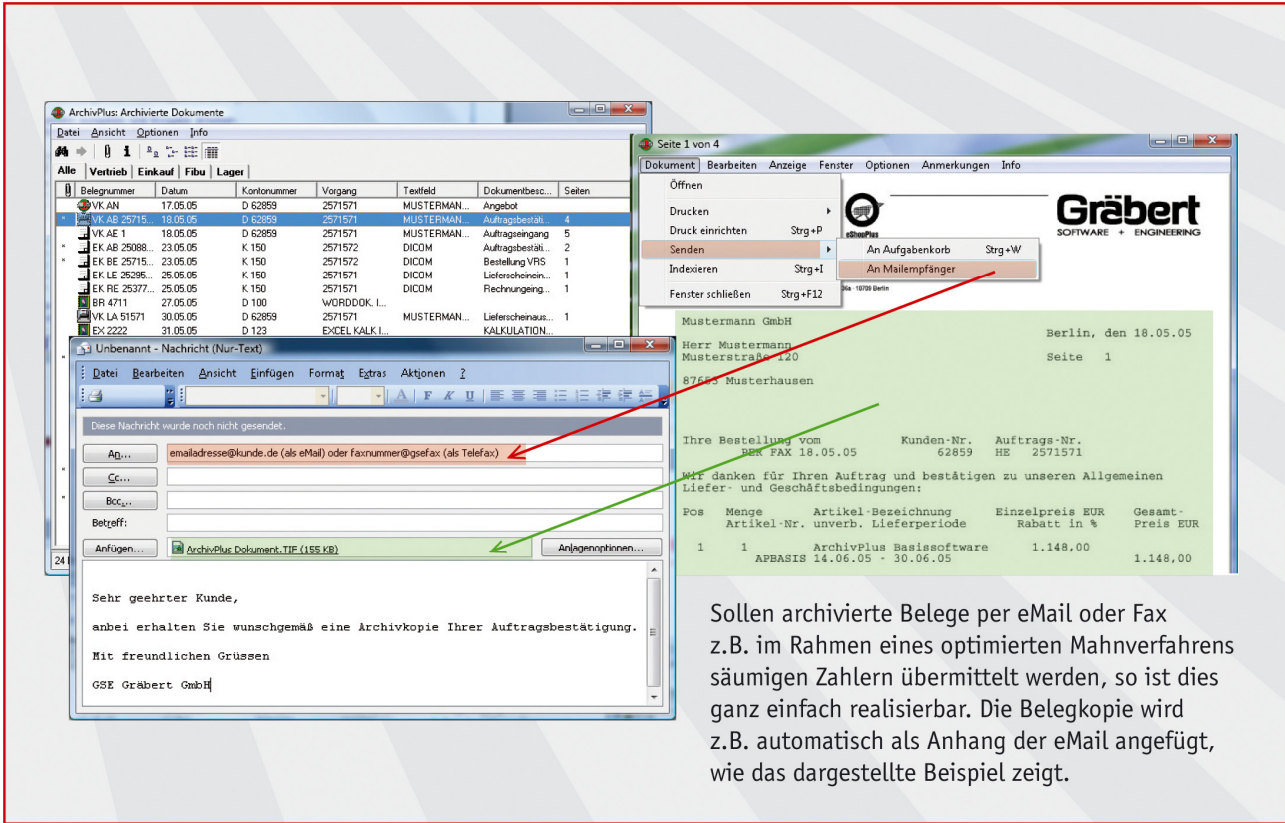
ArchivPlus: Archivierte Dokumente

Datei Ansicht Optionen Info

Alle | Vertrieb | Einkauf | Fibu | Lager

| Belegnummer | Datum | Kontonummer | Vorgang | Textfeld | Dokumentbesc... | Seiten |
|---|---|---|---|---|---|---|
| VK AN | 17.05.05 | D 62859 | 2571571 | MUSTERMAN... | Angebot | |
| VK AB 25715... | 18.05.05 | D 62859 | 2571571 | MUSTERMAN... | Auftragsbestäti... | 4 |
| VK AE 1 | 18.05.05 | D 62859 | 2571571 | MUSTERMAN... | Auftragseingang | 5 |
| EK AB 25088... | 23.05.05 | K 150 | 2571572 | DICOM | Auftragsbestäti... | 2 |
| EK BE 25715... | 23.05.05 | K 150 | 2571572 | DICOM | Bestellung VRS | 1 |
| EK LE 25295... | 25.05.05 | K 150 | 2571571 | DICOM | Lieferscheinein... | 1 |
| EK RE 25377... | 25.05.05 | K 150 | 2571571 | DICOM | Rechnungeing... | 1 |
| BR 4711 | 27.05.05 | D 100 | WORDDOK. I... | | | |
| VK LA 51571 | 30.05.05 | D 62859 | 2571571 | MUSTERMAN... | Lieferscheinaus... | 1 |
| EX 2222 | 31.05.05 | D 123 | EXCEL KALK I... | | KALKULATION... | |

24

Seite 1 von 4

Dokument Bearbeiten Anzeige Fenster Optionen Anmerkungen Info

Öffnen
Drucken
Druck einrichten Strg+P
Senden
Indexieren Strg+I
Fenster schließen Strg+F12

An Aufgabenkorb Strg+W
An Mailempfänger

eShopPlus

Gräbert
SOFTWARE + ENGINEERING

Mustermann GmbH
Berlin, den 18.05.05
Herr Mustermann
Musterstraße 120
Seite 1
87653 Musterhausen

Ihre Bestellung vom PER FAX 18.05.05
Kunden-Nr. 62859
Auftrags-Nr. HE 2571571

Wir danken für Ihren Auftrag und bestätigen zu unseren Allgemeinen Liefer- und Geschäftsbedingungen:

| Pos | Menge | Artikel-Bezeichnung / Artikel-Nr. unverb. Lieferperiode | Einzelpreis EUR / Rabatt in % | Gesamt-Preis EUR |
|---|---|---|---|---|
| 1 | 1 | ArchivPlus Basissoftware / APBASIS 14.06.05 - 30.06.05 | 1.148,00 | 1.148,00 |

Unbenannt - Nachricht (Nur-Text)

Datei Bearbeiten Ansicht Einfügen Format Extras Aktionen ?

Diese Nachricht wurde noch nicht gesendet.

An... emailadresse@kunde.de (als eMail) oder faxnummer@gsefax (als Telefax)
Cc...
Bcc...
Betreff:
Anfügen... ArchivPlus Dokument.TIF (155 KB)
Anlagenoptionen...

Sehr geehrter Kunde,

anbei erhalten Sie wunschgemäß eine Archivkopie Ihrer Auftragsbestätigung.

Mit freundlichen Grüssen

GSE Gräbert GmbH

Sollen archivierte Belege per eMail oder Fax z.B. im Rahmen eines optimierten Mahnverfahrens säumigen Zahlern übermittelt werden, so ist dies ganz einfach realisierbar. Die Belegkopie wird z.B. automatisch als Anhang der eMail angefügt, wie das dargestellte Beispiel zeigt.